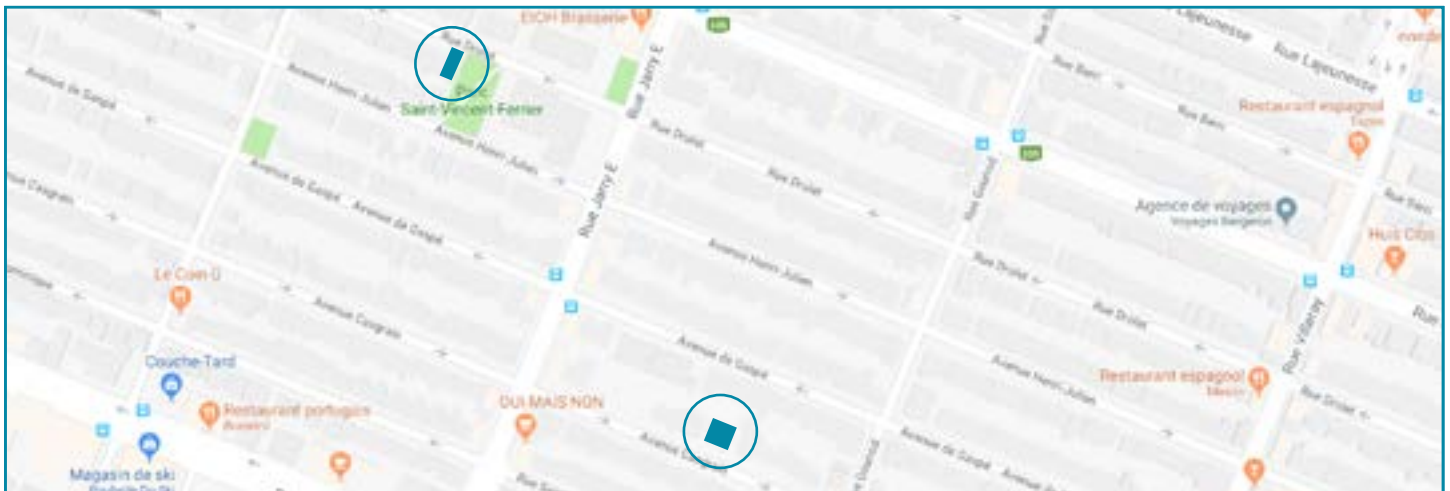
EIOH Brasserie
Rue Lajeunesse
Rue Lajeunesse
Rue Barri
Rue Barri
Avenue Henri-Julien
Parc Saint-Vincent-Ferrier
Avenue de Gaspé
Rue Jarry E
Rue Drolet
Avenue Henri-Julien
Rue Drolet
Restaurant espagnol
Tapeo
Rue Gounod
Agence de voyages
Voyages Bergeron
Rue Barri
Avenue de Gaspé
Avenue de Gaspé
Rue Casgrain
Huis Clos
Avenue Henri-Julien
Rue Drolet
Le Coin G
Rue
Avenue Casgrain
Rue Drolet
Rue Villeray
Avenue de Gaspé
Avenue Henri-Julien
Couche-Tard
Restaurant espagnol
Mesón
Restaurant portugais
Rue Drolet
OUI MAIS NON
Avenue de Gaspé
Magasin de ski
Avenue de Gaspé
Rue Gounod